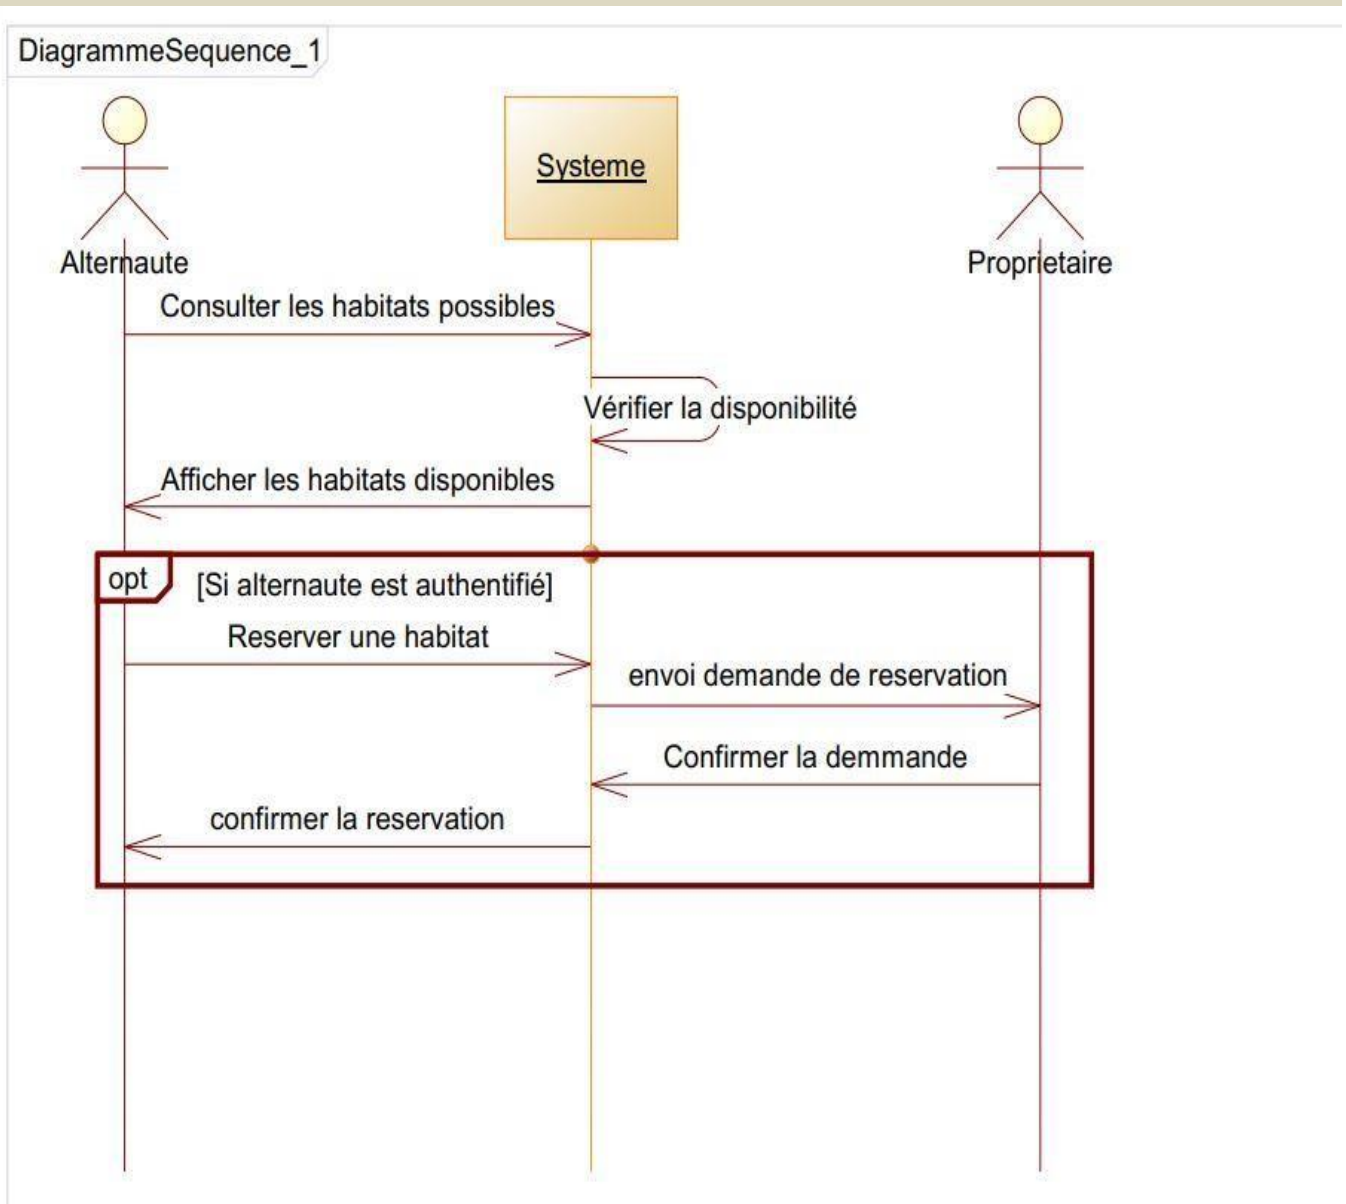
DiagrammeSequence_1

Systeme

Alternaute

Proprietaire

Consulter les habitats possibles

Vérifier la disponibilité

Afficher les habitats disponibles

opt

[Si alternaute est authentifié]

Reserver une habitat

envoi demande de reservation

Confirmer la demmande

confirmer la reservation